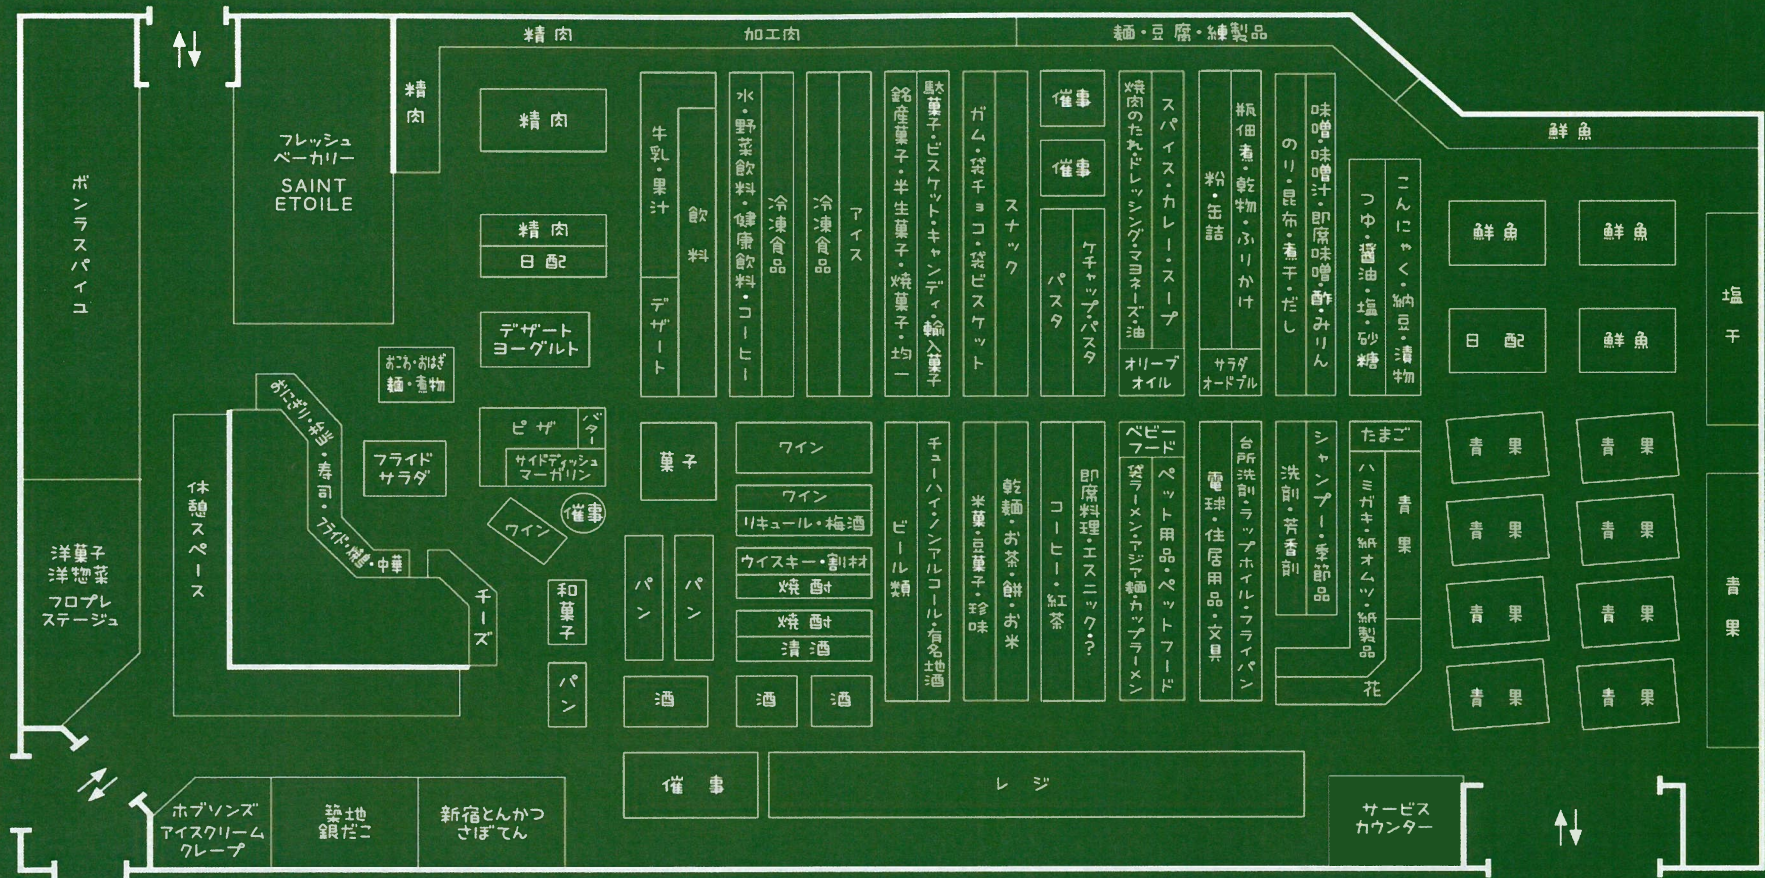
精肉
加工肉
麺・豆腐・練製品
精肉
フレッシュベーカリー
SAINT ETOILE
精肉
精肉
日配
デザート ヨーグルト
牛乳・果汁
デザート
飲料
水・野菜飲料・健康飲料・コーヒー
冷凍食品
冷凍食品
アイス
銘産菓子・半生菓子・焼菓子・均一
駄菓子・ビスケット・キャンディ・輸入菓子
ガム・袋チョコ・袋ビスケット
スナック
催事
催事
パスタ
ケチャップ・パスタ
焼肉のたれ・ドレッシング・マヨネーズ・油
スパイス・カレー・スープ
オリーブオイル
粉・缶詰
佃煮・乾物・ふりかけ
サラダ オードブル
のり・昆布・煮干・だし
味噌・味噌汁・即席味噌・酢・みりん
つゆ・醤油・塩・砂糖
こんにゃく・納豆・漬物
鮮魚
鮮魚
鮮魚
日配
鮮魚
塩干
ボンラスパイユ
おこわ・おはぎ 麺・煮物
おにぎり・弁当・寿司・フライド・焼鳥・中華
フライド サラダ
ピザ
バター
サイドディッシュ マーガリン
ワイン
催事
菓子
ワイン
ワイン
リキュール・梅酒
ウイスキー・割材
焼酎
焼酎
清酒
ビール類
チューハイ・ノンアルコール・有名地酒
米菓・豆菓子・珍味
乾麺・お茶・餅・お米
コーヒー・紅茶
即席料理・エスニック・?
ベビーフード
袋ラーメン・アジア麺・カップラーメン
ペット用品・ペットフード
電球・住居用品・文具
台所洗剤・ラップホイル・フライパン
洗剤・芳香剤
シャンプー・季節品
たまご
ハミガキ・紙オムツ・紙製品
青果
花
青果
青果
青果
青果
青果
青果
青果
青果
青果
休憩スペース
洋菓子 洋惣菜 フロプレステージュ
チーズ
和菓子
パン
パン
パン
酒
酒
酒
催事
レジ
ホブソンズ アイスクリーム クレープ
築地 銀だこ
新宿とんかつ さぼてん
サービスカウンター